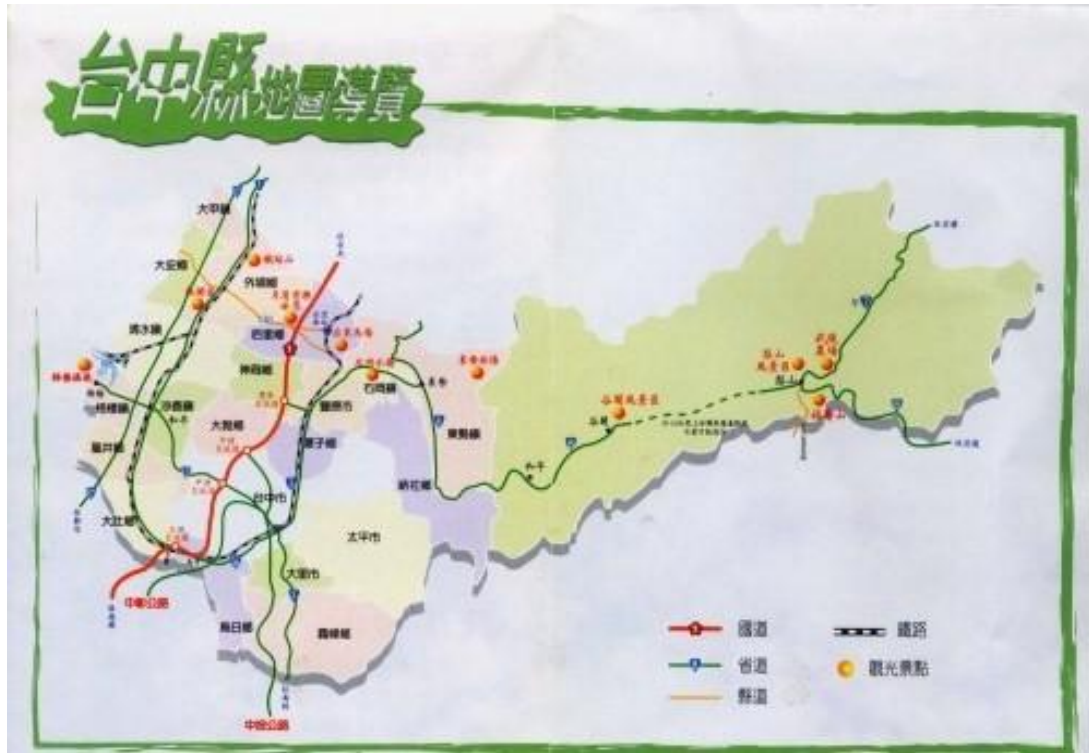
台中縣地圖導覽

大甲鎮
大安鄉
外埔鄉
清水鎮
后里鄉
神岡鄉
梧棲鎮
沙鹿鎮
豐原市
石岡鄉
東勢鎮
龍井鄉
大雅鄉
潭子鄉
新社鄉
大肚鄉
台中市
太平市
大里市
烏日鄉
霧峰鄉
和平
中彰公路
中投公路

國道
省道
縣道
鐵路
觀光景點